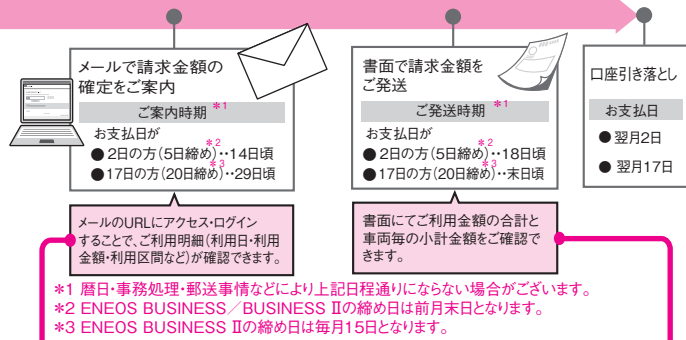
メールで請求金額の確定をご案内

ご案内時期 *1

お支払日が
● 2日の方(5日締め)*2…14日頃
● 17日の方(20日締め)*3…29日頃

メールのURLにアクセス・ログインすることで、ご利用明細(利用日・利用金額・利用区間など)が確認できます。

書面で請求金額をご発送

ご発送時期 *1

お支払日が
● 2日の方(5日締め)*2…18日頃
● 17日の方(20日締め)*3…末日頃

書面にてご利用金額の合計と車両毎の小計金額をご確認できます。

口座引き落とし

お支払日
● 翌月2日
● 翌月17日

*1 暦日・事務処理・郵送事情などにより上記日程通りにならない場合がございます。
*2 ENEOS BUSINESS/BUSINESS IIの締め日は前月末日となります。
*3 ENEOS BUSINESS IIの締め日は毎月15日となります。